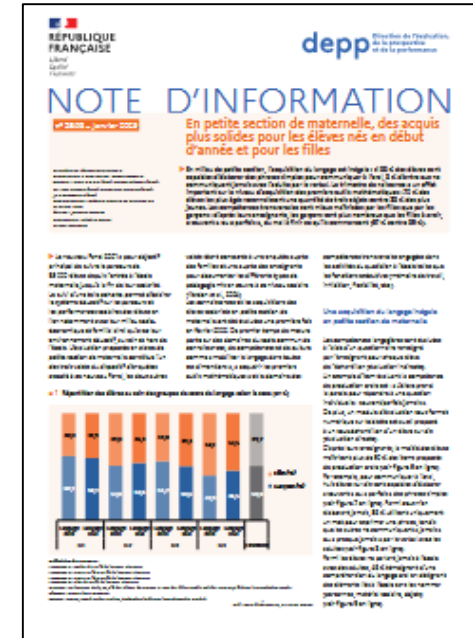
RÉPUBLIQUE FRANÇAISE
Liberté
Égalité
Fraternité

depp Direction de l'évaluation, de la prospective et de la performance

NOTE D'INFORMATION

n° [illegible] – janvier 2023

En petite section de maternelle, des acquis plus solides pour les élèves nés en début d'année et pour les filles

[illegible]

Une acquisition du langage inégale en petite section de maternelle

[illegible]

▶ 1 Répartition des élèves selon le groupe de niveau de langage selon le mois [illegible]

■ élevé
■ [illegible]

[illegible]